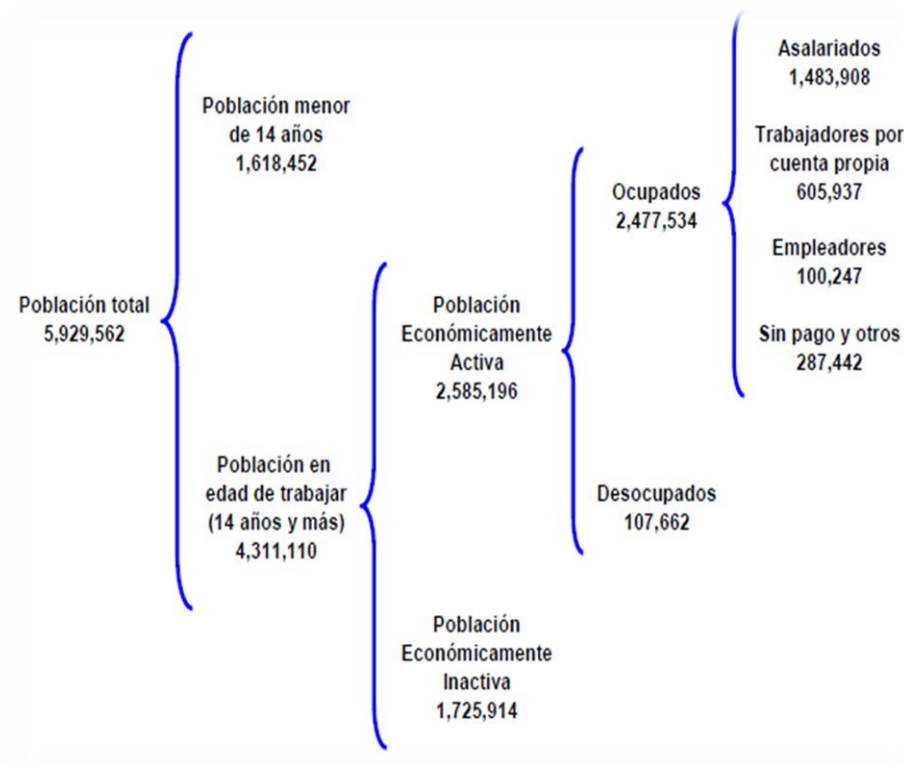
Población total
5,929,562

Población menor de 14 años
1,618,452

Población en edad de trabajar (14 años y más)
4,311,110

Población Económicamente Activa
2,585,196

Población Económicamente Inactiva
1,725,914

Ocupados
2,477,534

Desocupados
107,662

Asalariados
1,483,908

Trabajadores por cuenta propia
605,937

Empleadores
100,247

Sin pago y otros
287,442